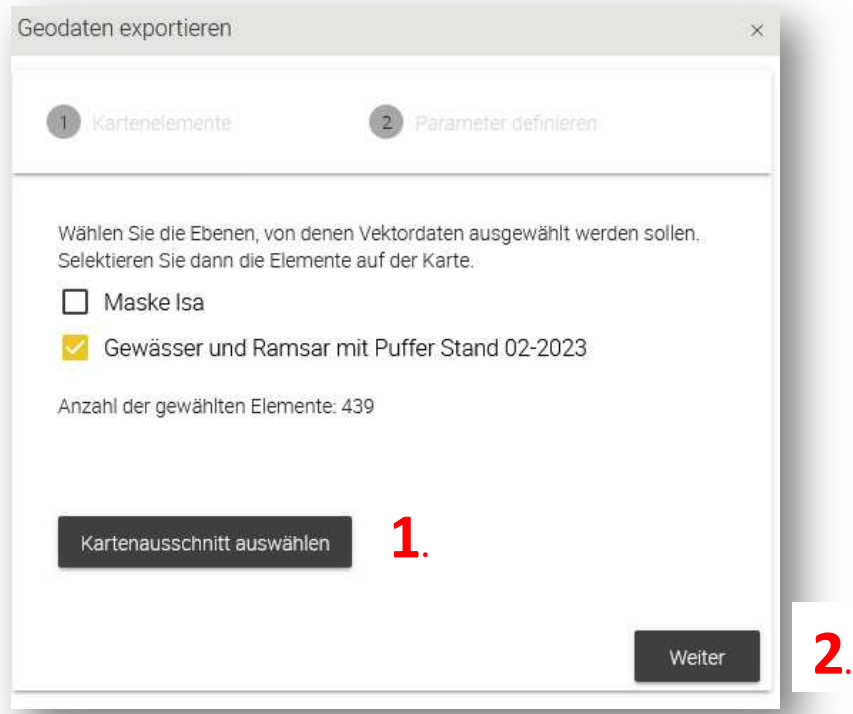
Geodaten exportieren ×

1 Kartenelemente

2 Parameter definieren

Wählen Sie die Ebenen, von denen Vektordaten ausgewählt werden sollen. Selektieren Sie dann die Elemente auf der Karte.

Maske Isa

Gewässer und Ramsar mit Puffer Stand 02-2023

Anzahl der gewählten Elemente: 439

Kartenausschnitt auswählen

1.

Weiter

2.